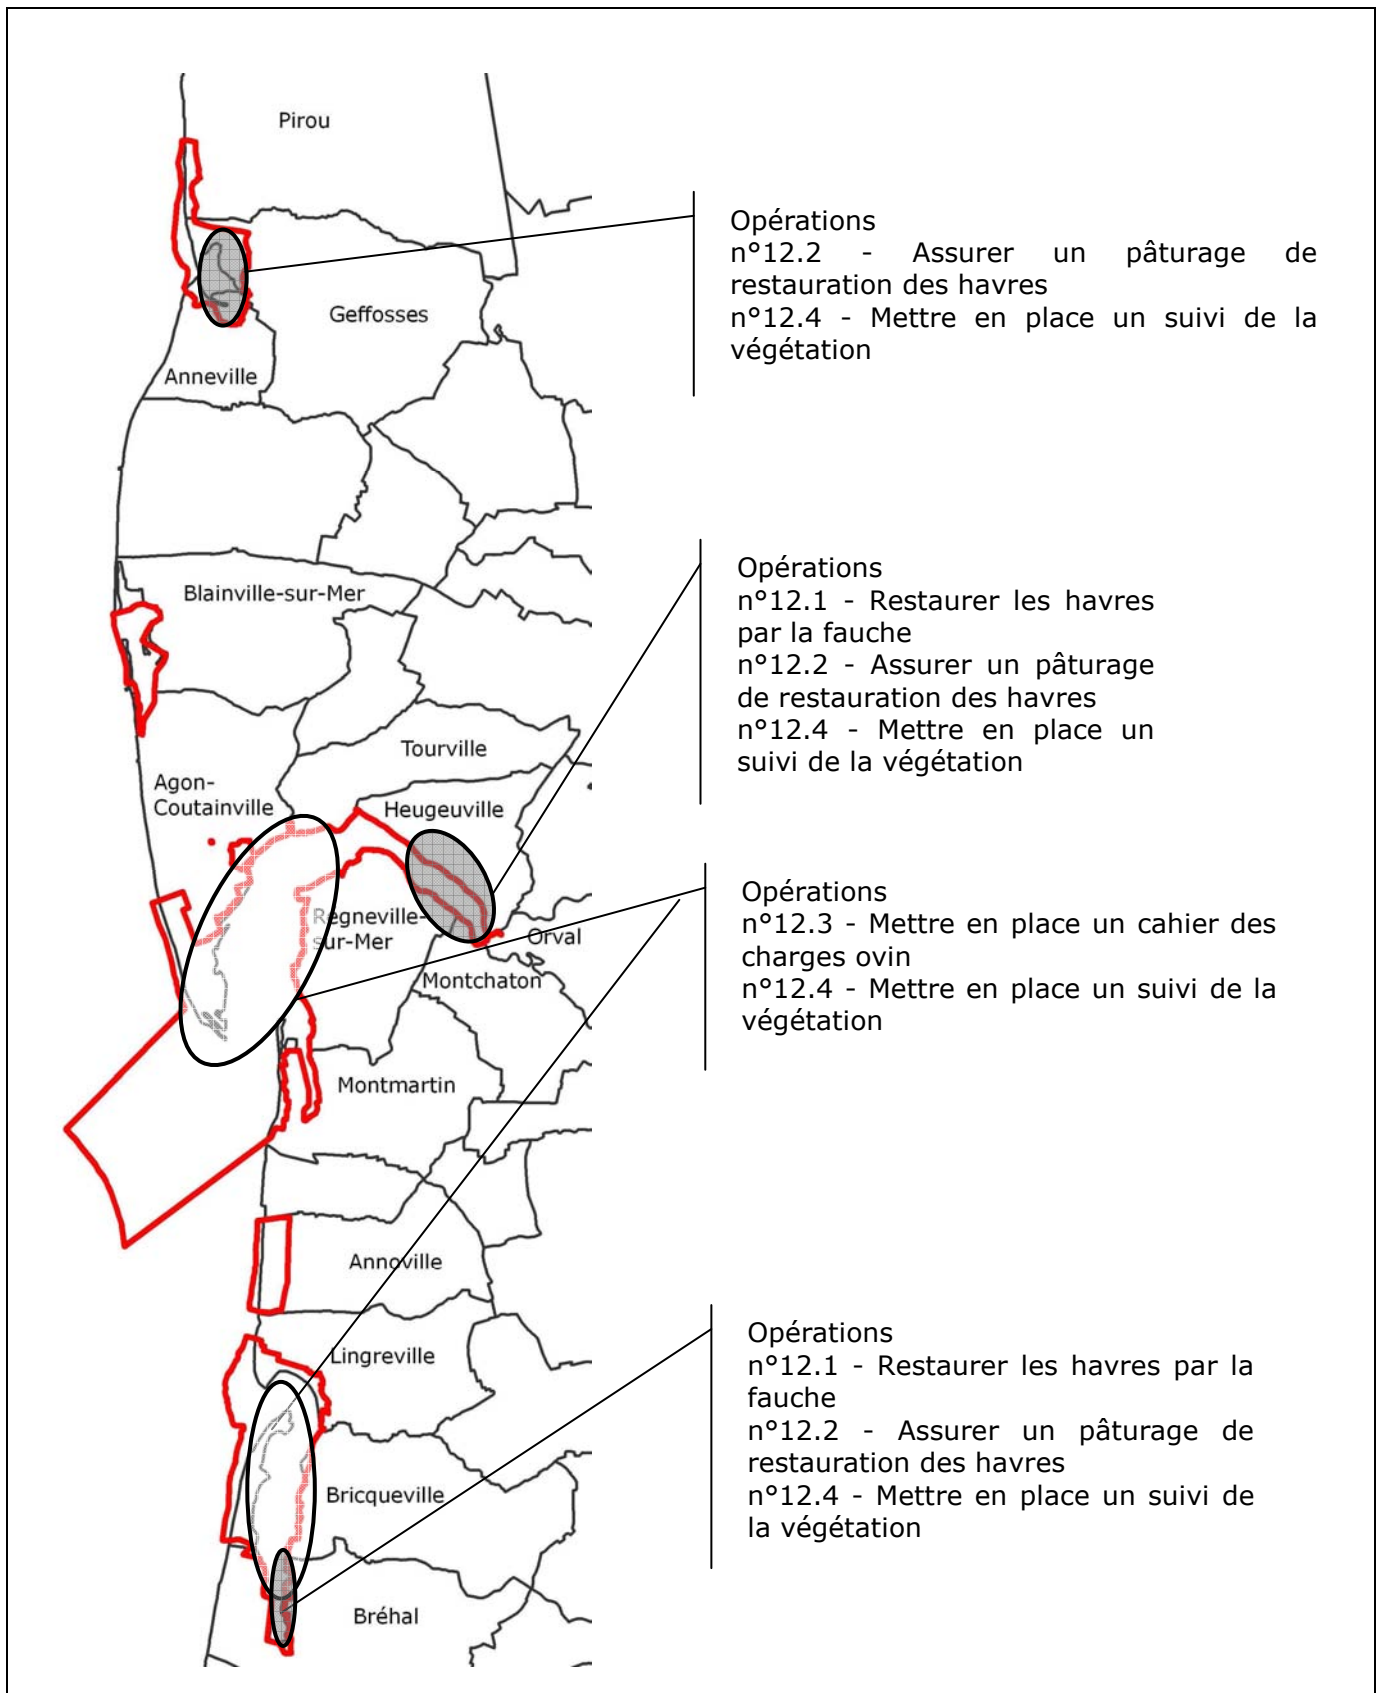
Pirou

Geffosses

Anneville

Blainville-sur-Mer

Tourville

Agon-Coutainville

Heugeuville

Regneville-sur-Mer

Orval

Montchaton

Montmartin

Annoville

Lingreville

Bricqueville

Bréhal

Opérations
n°12.2 - Assurer un pâturage de restauration des havres
n°12.4 - Mettre en place un suivi de la végétation

Opérations
n°12.1 - Restaurer les havres par la fauche
n°12.2 - Assurer un pâturage de restauration des havres
n°12.4 - Mettre en place un suivi de la végétation

Opérations
n°12.3 - Mettre en place un cahier des charges ovin
n°12.4 - Mettre en place un suivi de la végétation

Opérations
n°12.1 - Restaurer les havres par la fauche
n°12.2 - Assurer un pâturage de restauration des havres
n°12.4 - Mettre en place un suivi de la végétation